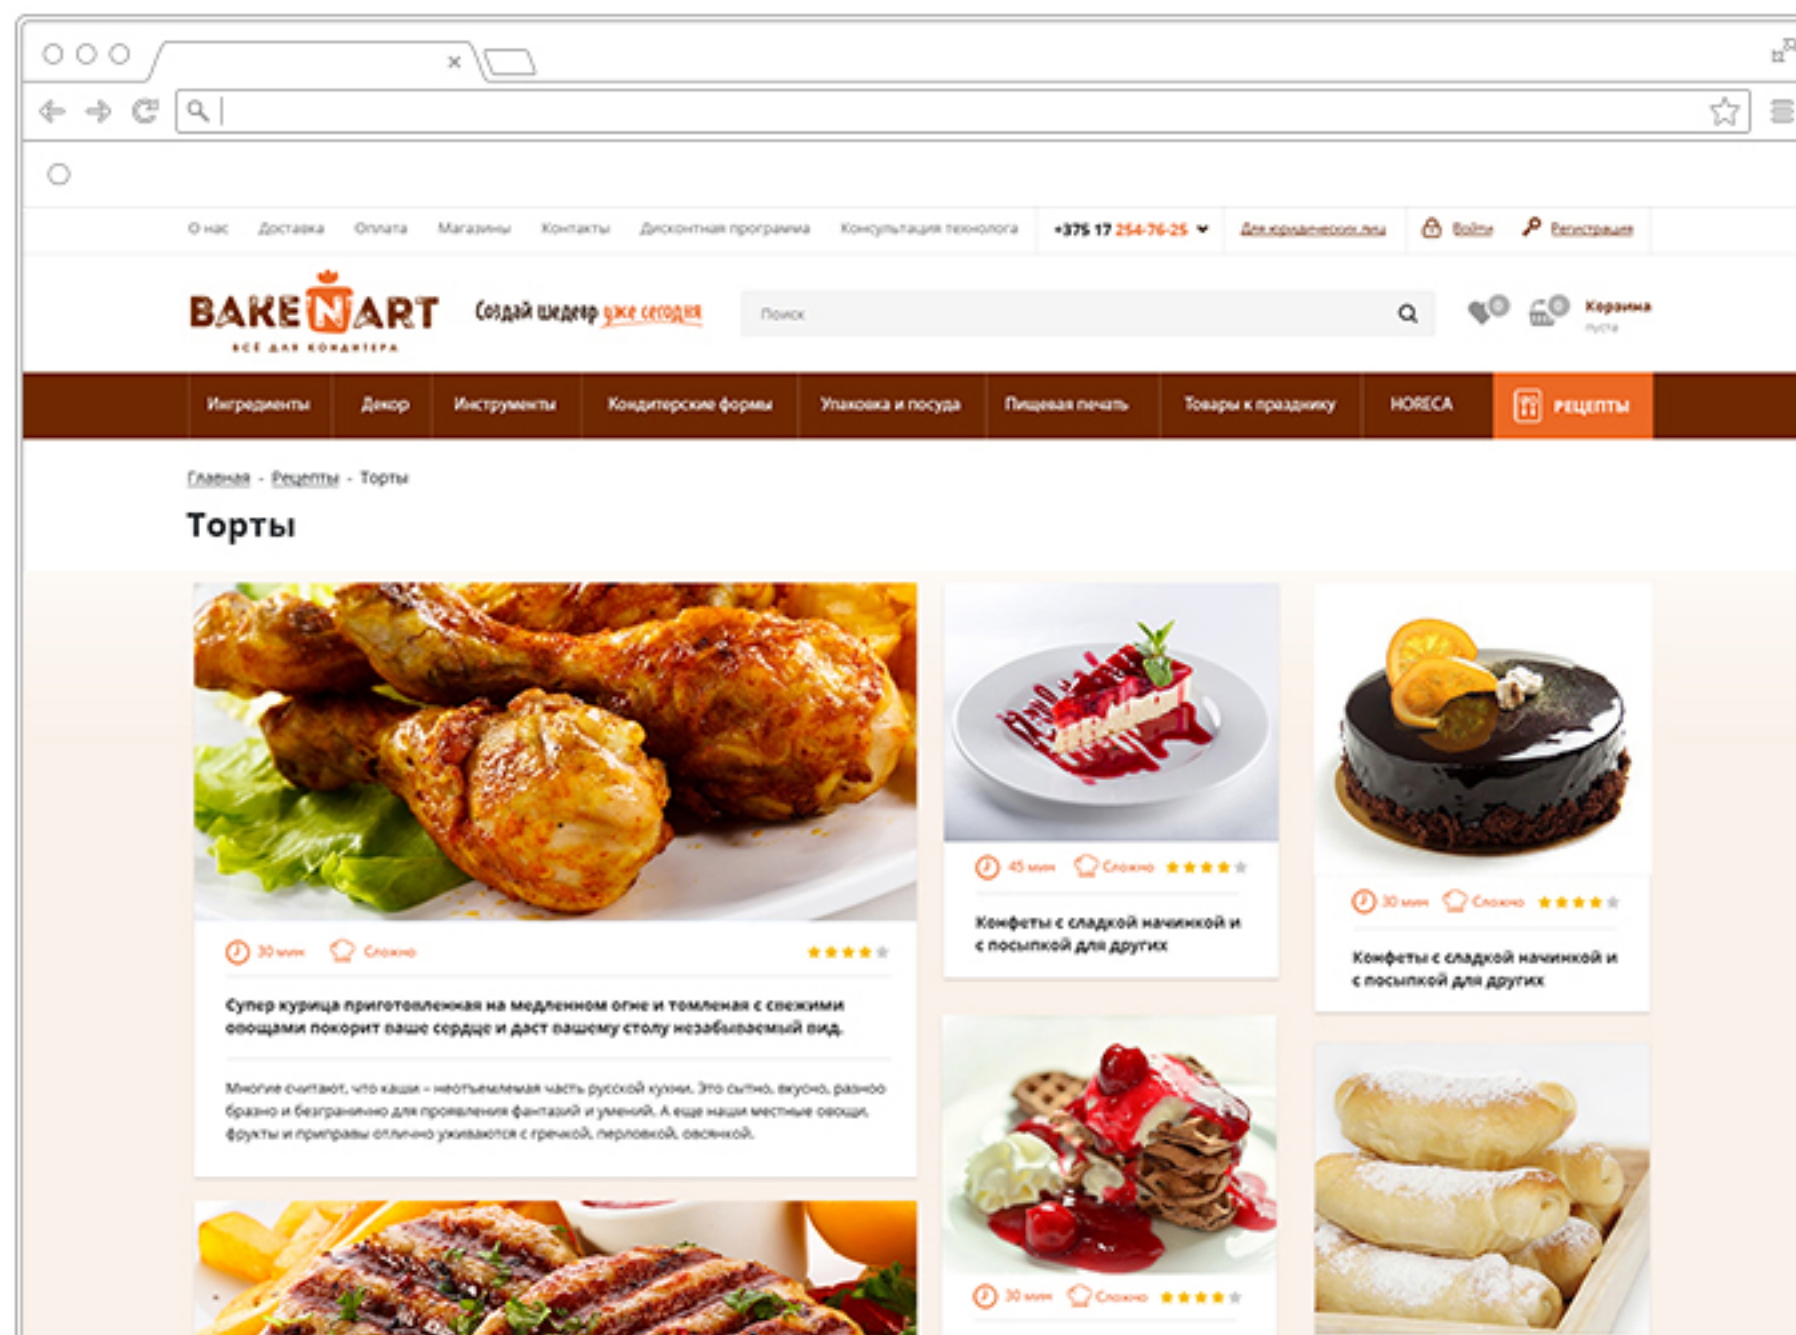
О нас Доставка Оплата Магазины Контакты Дисконтная программа Консультация технолога +375 17 254-76-25 Для юридических лиц Войти Регистрация

BAKE N ART
ВСЁ ДЛЯ КОНДИТЕРА

Создай шедевр уже сегодня

Поиск

0 0 Корзина
пуста

Ингредиенты Декор Инструменты Кондитерские формы Упаковка и посуда Пищевая печать Товары к празднику HORECA РЕЦЕПТЫ

Главная - Рецепты - Торты

Торты

30 мин Сложно

Супер курица приготовленная на медленном огне и томленая с свежими овощами покорит ваше сердце и даст вашему столу незабываемый вид.

Многие считают, что каши – неотъемлемая часть русской кухни. Это сытно, вкусно, разнообразно и безгранично для проявления фантазий и умений. А еще наши местные овощи, фрукты и приправы отлично уживаются с гречкой, перловкой, овсянкой.

45 мин Сложно

Конфеты с сладкой начинкой и с посылкой для других

30 мин Сложно

Конфеты с сладкой начинкой и с посылкой для других

30 мин Сложно